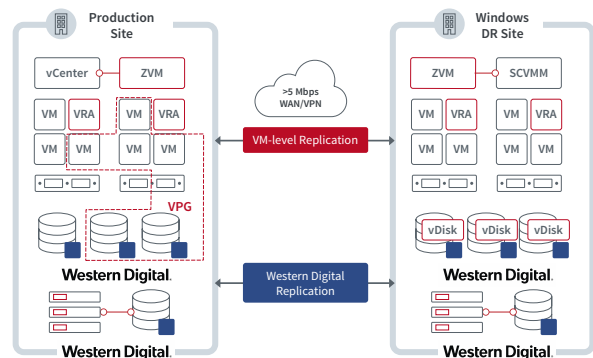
Production Site

vCenter

ZVM

VM

VRA

VM

VRA

VM

VM

VM

VM

VPG

Western Digital.

Western Digital.

>5 Mbps WAN/VPN

VM-level Replication

Western Digital Replication

Windows DR Site

ZVM

SCVMM

VM

VRA

VM

VRA

VM

VM

VM

VM

vDisk

vDisk

vDisk

Western Digital.

Western Digital.